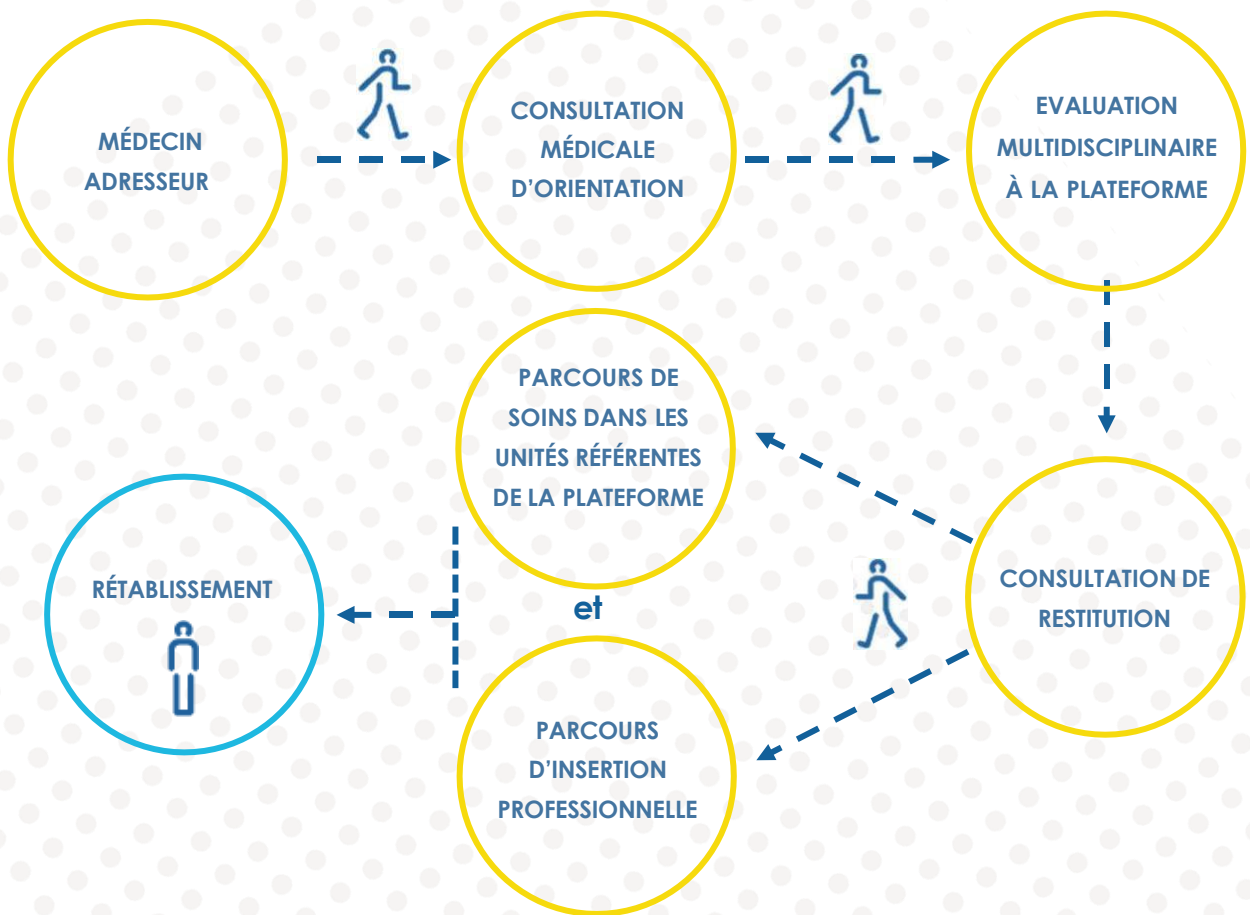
MÉDECIN ADRESSEUR

CONSULTATION MÉDICALE D'ORIENTATION

EVALUATION MULTIDISCIPLINAIRE À LA PLATEFORME

CONSULTATION DE RESTITUTION

PARCOURS DE SOINS DANS LES UNITÉS RÉFÉRENTES DE LA PLATEFORME

et

PARCOURS D'INSERTION PROFESSIONNELLE

RÉTABLISSEMENT